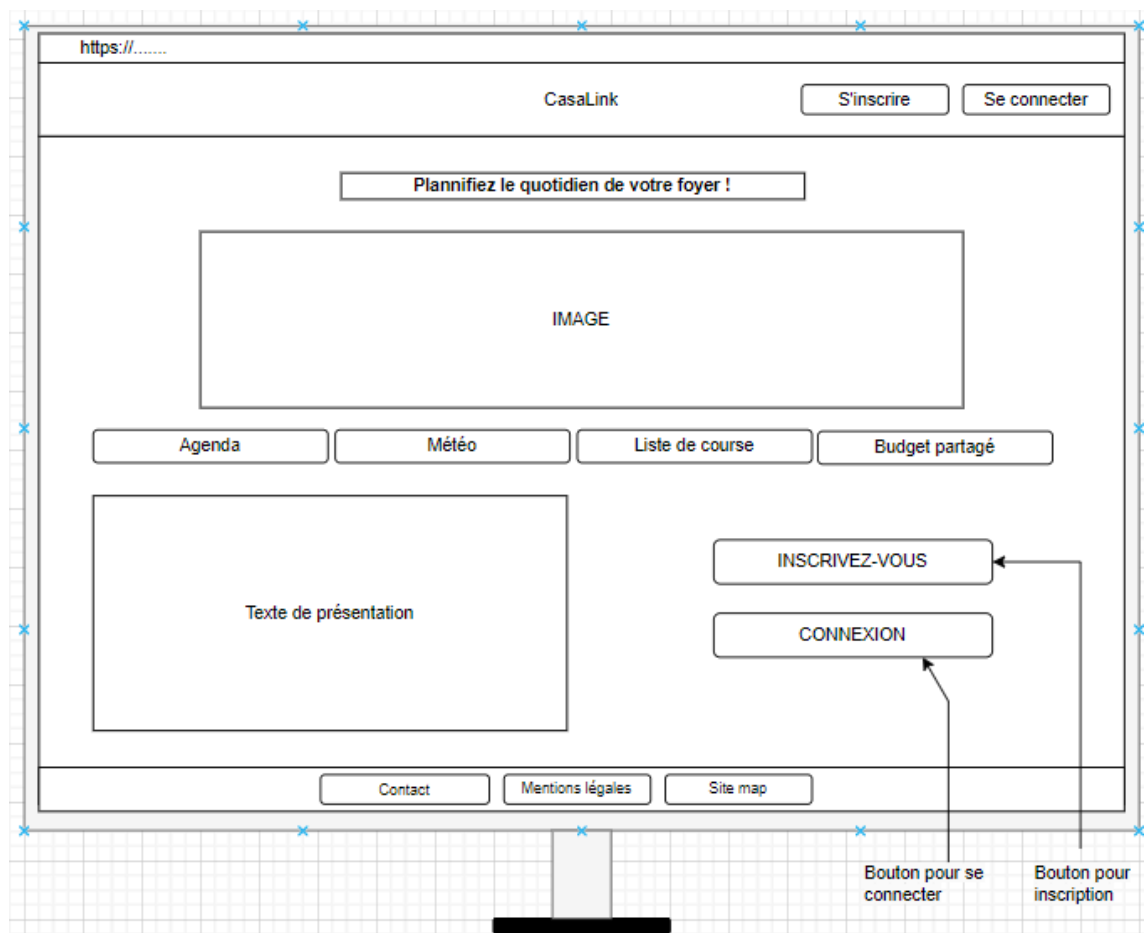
https://.......

CasaLink

S'inscrire

Se connecter

Plannifiez le quotidien de votre foyer !

IMAGE

Agenda

Météo

Liste de course

Budget partagé

Texte de présentation

INSCRIVEZ-VOUS

CONNEXION

Contact

Mentions légales

Site map

Bouton pour se connecter

Bouton pour inscription